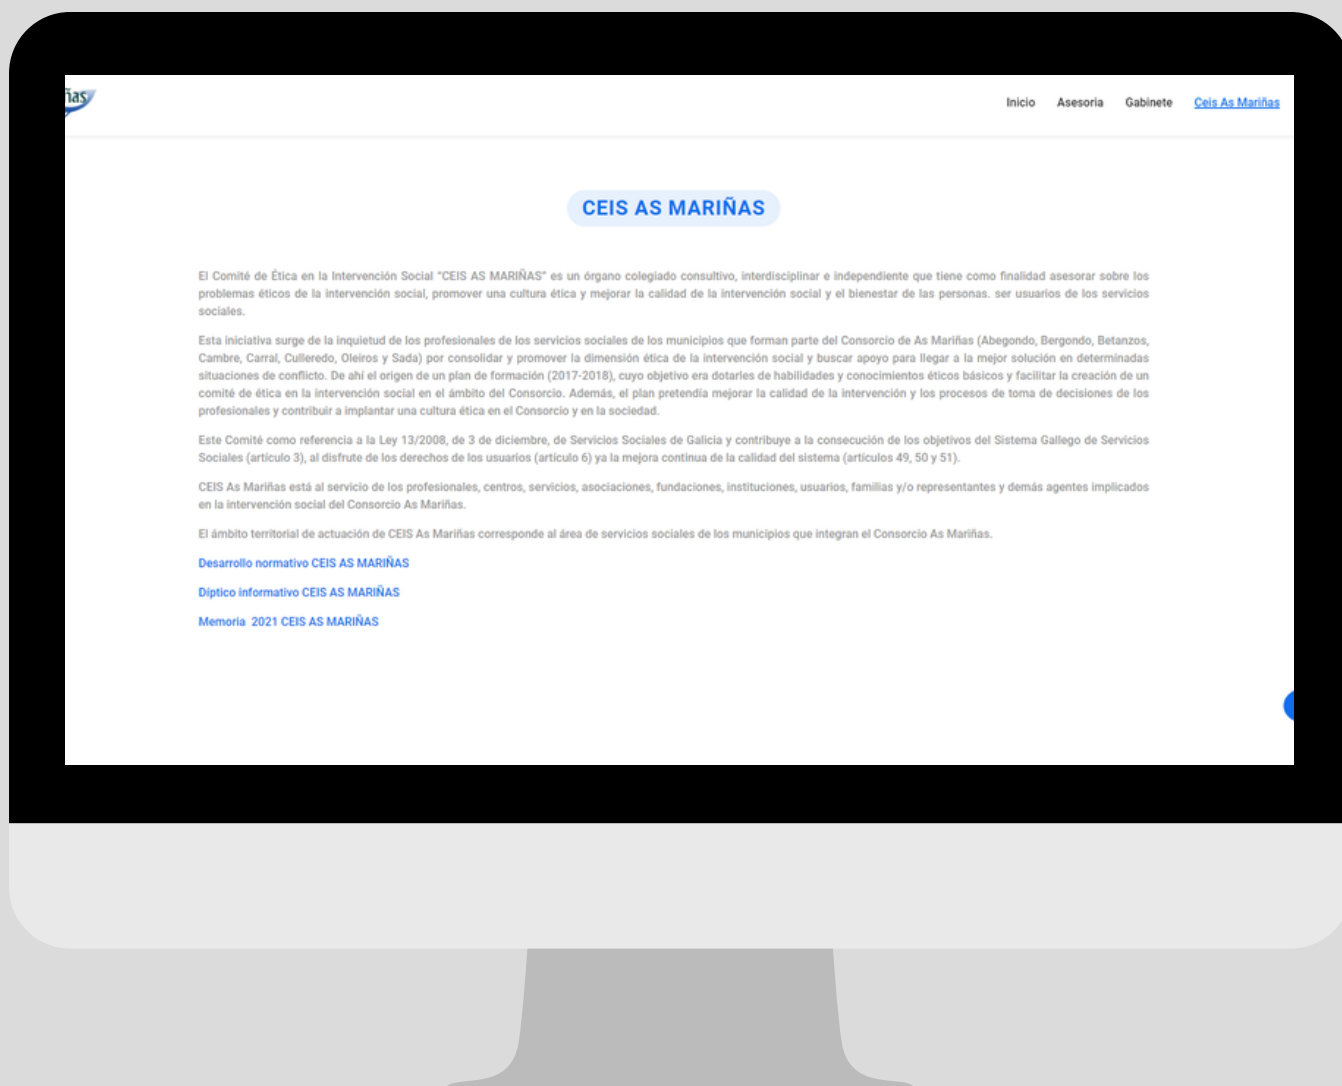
ñas

Inicio Asesoria Gabinete Ceis As Mariñas

CEIS AS MARIÑAS

El Comité de Ética en la Intervención Social "CEIS AS MARIÑAS" es un órgano colegiado consultivo, interdisciplinar e independiente que tiene como finalidad asesorar sobre los problemas éticos de la intervención social, promover una cultura ética y mejorar la calidad de la intervención social y el bienestar de las personas. ser usuarios de los servicios sociales.

Esta iniciativa surge de la inquietud de los profesionales de los servicios sociales de los municipios que forman parte del Consorcio de As Mariñas (Abegondo, Bergondo, Betanzos, Cambre, Carral, Culleredo, Oleiros y Sada) por consolidar y promover la dimensión ética de la intervención social y buscar apoyo para llegar a la mejor solución en determinadas situaciones de conflicto. De ahí el origen de un plan de formación (2017-2018), cuyo objetivo era dotarles de habilidades y conocimientos éticos básicos y facilitar la creación de un comité de ética en la intervención social en el ámbito del Consorcio. Además, el plan pretendía mejorar la calidad de la intervención y los procesos de toma de decisiones de los profesionales y contribuir a implantar una cultura ética en el Consorcio y en la sociedad.

Este Comité como referencia a la Ley 13/2008, de 3 de diciembre, de Servicios Sociales de Galicia y contribuye a la consecución de los objetivos del Sistema Gallego de Servicios Sociales (artículo 3), al disfrute de los derechos de los usuarios (artículo 6) ya la mejora continua de la calidad del sistema (artículos 49, 50 y 51).

CEIS As Mariñas está al servicio de los profesionales, centros, servicios, asociaciones, fundaciones, instituciones, usuarios, familias y/o representantes y demás agentes implicados en la intervención social del Consorcio As Mariñas.

El ámbito territorial de actuación de CEIS As Mariñas corresponde al área de servicios sociales de los municipios que integran el Consorcio As Mariñas.

Desarrollo normativo CEIS AS MARIÑAS

Diptico informativo CEIS AS MARIÑAS

Memoria 2021 CEIS AS MARIÑAS